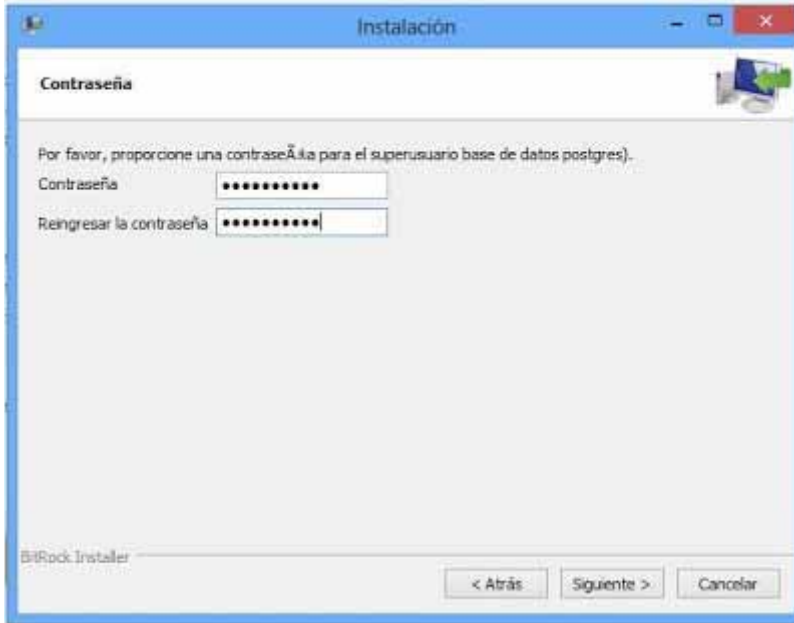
Instalación

Contraseña

Por favor, proporcione una contraseÃ±a para el superusuario base de datos postgres).

Contraseña ●●●●●●●●●●●

Reingresar la contraseña ●●●●●●●●●●●

BitRock Installer

< Atrás Siguiente > Cancelar